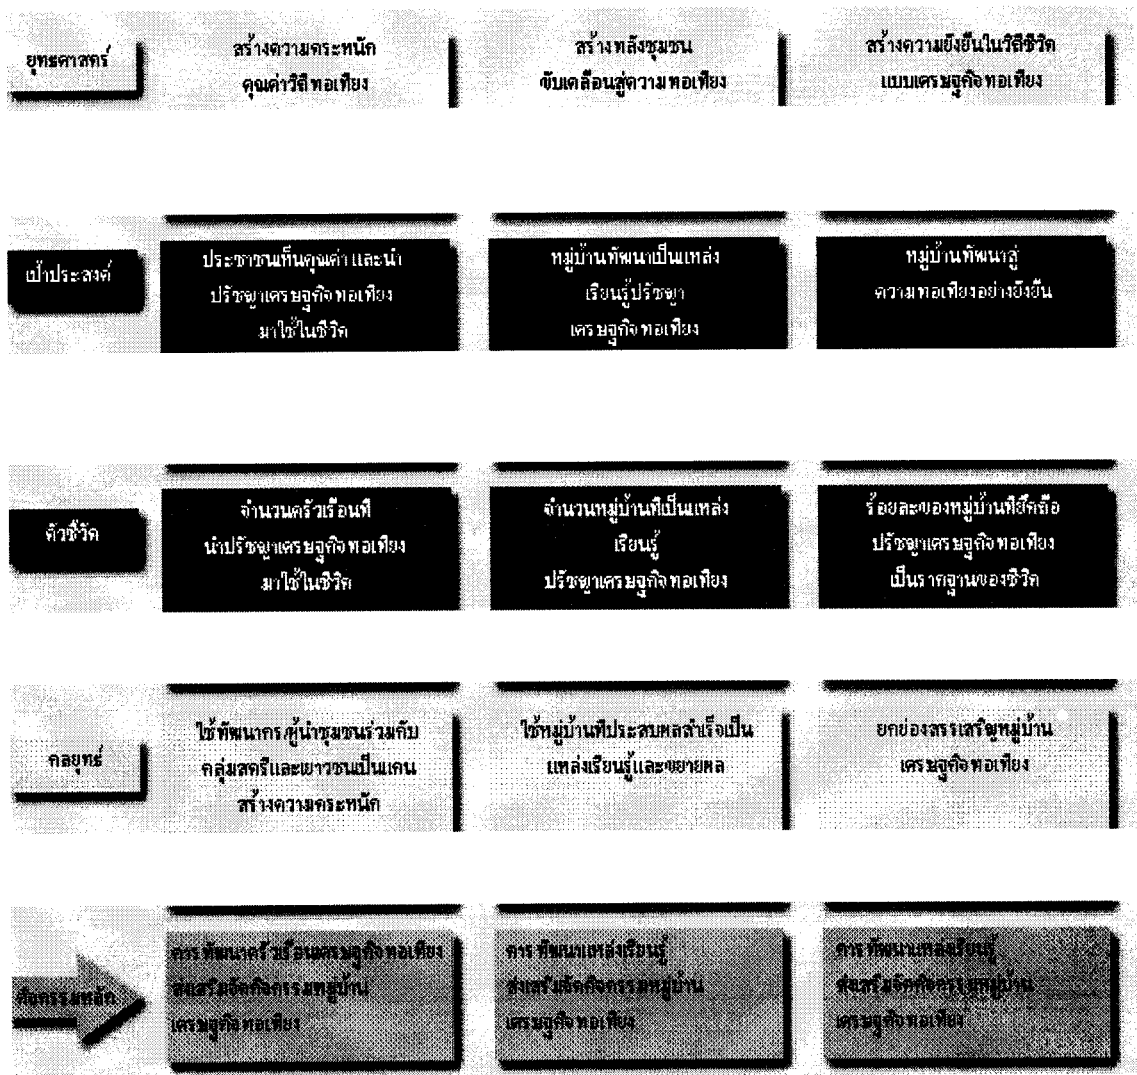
ยุทธศาสตร์

สร้างความตระหนัก คุณค่าวิถีพอเพียง

สร้างพลังชุมชน ขับเคลื่อนสู่ความพอเพียง

สร้างความยั่งยืนในวิถีชีวิต แบบเศรษฐกิจพอเพียง

เป้าประสงค์

ประชาชนเห็นคุณค่า และนำ ปรัชญาเศรษฐกิจพอเพียง มาใช้ในชีวิต

หมู่บ้านพัฒนาเป็นแหล่ง เรียนรู้ปรัชญา เศรษฐกิจพอเพียง

หมู่บ้านพัฒนาสู่ ความพอเพียงอย่างยั่งยืน

ตัวชี้วัด

จำนวนครัวเรือนที่ นำปรัชญาเศรษฐกิจพอเพียง มาใช้ในชีวิต

จำนวนหมู่บ้านที่เป็นแหล่ง เรียนรู้ ปรัชญาเศรษฐกิจพอเพียง

ร้อยละของหมู่บ้านที่ยึดถือ ปรัชญาเศรษฐกิจพอเพียง เป็นรากฐานของชีวิต

กลยุทธ์

ใช้พัฒนากร/ผู้นำชุมชนร่วมกับ กลุ่มสตรีและเยาวชนเป็นแกน สร้างความตระหนัก

ใช้หมู่บ้านที่ประสบผลสำเร็จเป็น แหล่งเรียนรู้และขยายผล

ยกย่องสรรเสริญหมู่บ้าน เศรษฐกิจพอเพียง

กิจกรรมหลัก

การพัฒนาครัวเรือนเศรษฐกิจพอเพียง ส่งเสริมกิจกรรมหมู่บ้าน เศรษฐกิจพอเพียง

การพัฒนาแหล่งเรียนรู้ ส่งเสริมกิจกรรมหมู่บ้าน เศรษฐกิจพอเพียง

การพัฒนาแหล่งเรียนรู้ ส่งเสริมกิจกรรมหมู่บ้าน เศรษฐกิจพอเพียง